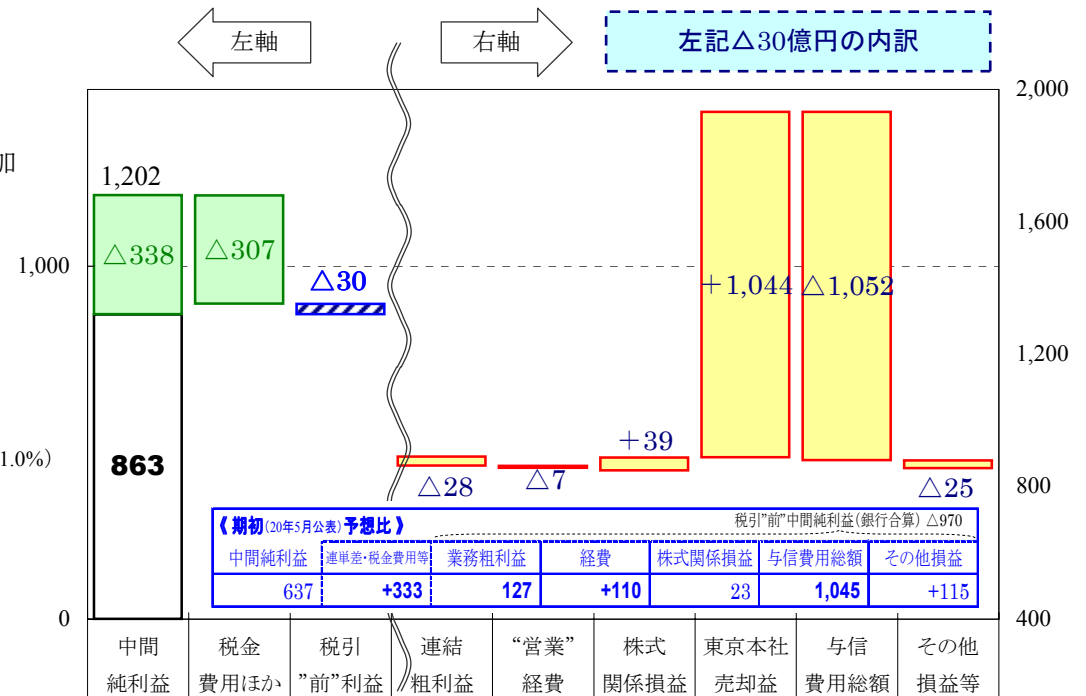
左軸

右軸

左記△30億円の内訳

加

1.0%）

2,000

1,600

1,200

800

400

1,000

0

1,202

△338

△307

△30

863

△28

△7

+39

+1,044

△1,052

△25

《期初(20年5月公表)予想比》

税引"前"中間純利益(銀行合算) △970

| 中間純利益 | 連単差・税金費用等 | 業務粗利益 | 経費 | 株式関係損益 | 与信費用総額 | その他損益 |
|---|---|---|---|---|---|---|
| 637 | +333 | 127 | +110 | 23 | 1,045 | +115 |

| 中間純利益 | 税金費用ほか | 税引"前"利益 | 連結粗利益 | "営業"経費 | 株式関係損益 | 東京本社売却益 | 与信費用総額 | その他損益等 |
|---|---|---|---|---|---|---|---|---|